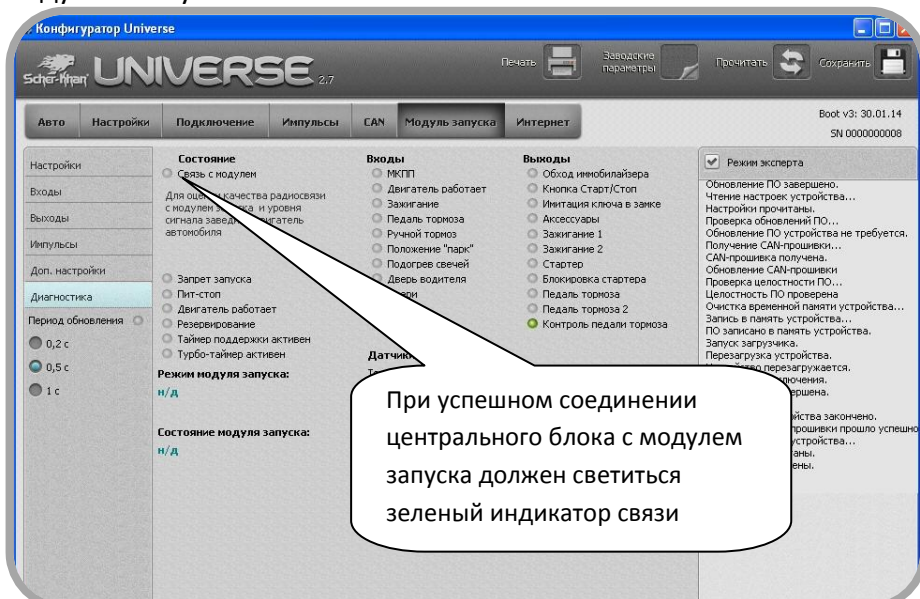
Конфигуратор Universe

Scher-Khan UNIVERSE 2.7

Печать
Заводские параметры
Прочитать
Сохранить

Авто | Настройки | Подключение | Импульсы | CAN | Модуль запуска | Интернет

Boot v3: 30.01.14
SN 0000000008

Настройки
Входы
Выходы
Импульсы
Доп. настройки
Диагностика
Период обновления
0,2 с
0,5 с
1 с

Состояние
Связь с модулем
Для оценки качества радиосвязи с модулем запуска и уровня сигнала заведи двигатель автомобиля

Запрет запуска
Пит-стоп
Двигатель работает
Резервирование
Таймер поддержки активен
Турбо-таймер активен

Режим модуля запуска:
н/д

Состояние модуля запуска:
н/д

Входы
МКПП
Двигатель работает
Зажигание
Педаль тормоза
Ручной тормоз
Положение "парк"
Подогрев свечей
Дверь водителя
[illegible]

Датчики

Выходы
Обход иммобилайзера
Кнопка Старт/Стоп
Имитация ключа в замке
Аксессуары
Зажигание 1
Зажигание 2
Стартер
Блокировка стартера
Педаль тормоза
Педаль тормоза 2
Контроль педали тормоза

Режим эксперта
Обновление ПО завершено.
Чтение настроек устройства...
Настройки прочитаны.
Проверка обновлений ПО...
Обновление ПО устройства не требуется.
Получение CAN-прошивки...
CAN-прошивка получена.
Обновление CAN-прошивки
Проверка целостности ПО...
Целостность ПО проверена
Очистка временной памяти устройства...
Запись в память устройства...
ПО записано в память устройства.
Запуск загрузчика.
Перезагрузка устройства.
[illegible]тво перезагружается.
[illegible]ючения.
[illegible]ершена.
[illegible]йства закончено.
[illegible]прошивки прошло успешно
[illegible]устройства...
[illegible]таны.
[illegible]ены.

При успешном соединении центрального блока с модулем запуска должен светиться зеленый индикатор связи